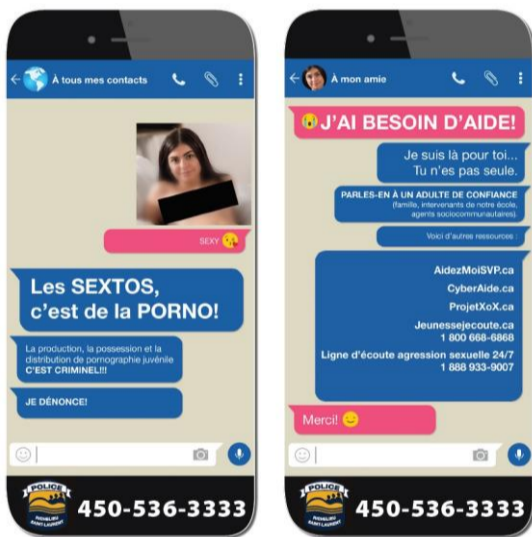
À tous mes contacts

SEXY

Les SEXTOS, c'est de la PORNO!

La production, la possession et la distribution de pornographie juvénile C'EST CRIMINEL!!!

JE DÉNONCE!

POLICE

ROUSSILLON SAINT-LAURENT

450-536-3333

À mon amie

J'AI BESOIN D'AIDE!

Je suis là pour toi... Tu n'es pas seule.

PARLES-EN À UN ADULTE DE CONFIANCE (famille, intervenants de notre école, agents sociocommunautaires)

Voici d'autres ressources :

AidezMoiSVP.ca

CyberAide.ca

ProjetXoX.ca

Jeunessejecoute.ca 1 800 668-6868

Ligne d'écoute agression sexuelle 24/7 1 888 933-9007

Merci!

POLICE

ROUSSILLON SAINT-LAURENT

450-536-3333